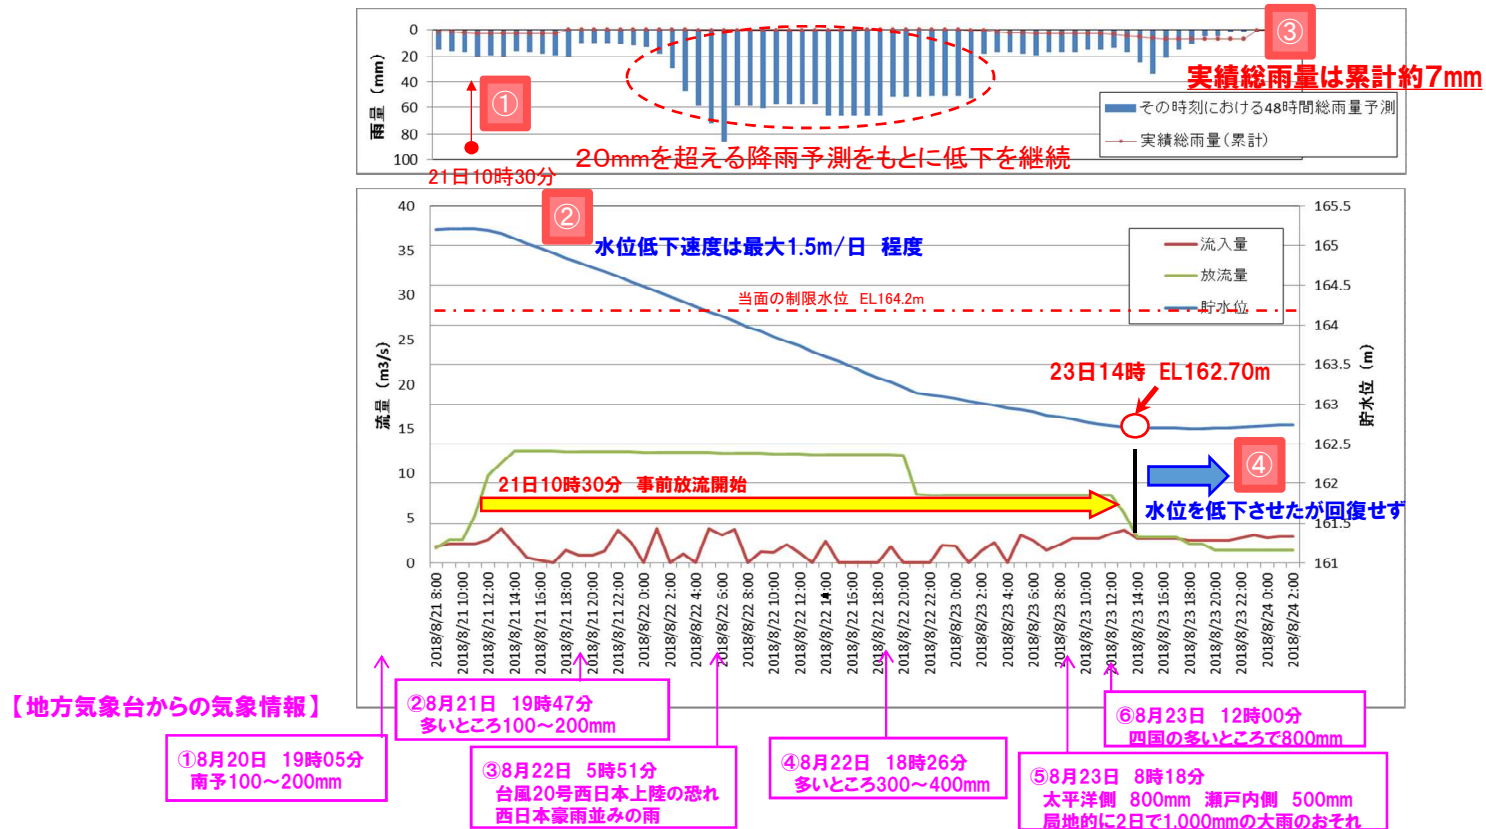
0
20
40
60
80
100
雨量（mm）

①

③

実績総雨量は累計約7mm

その時刻における48時間総雨量予測
実績総雨量（累計）

20mmを超える降雨予測をもとに低下を継続

21日10時30分

②

40
35
30
25
20
15
10
5
0
流量（m3/s）

水位低下速度は最大1.5m/日　程度

流入量
放流量
貯水位

当面の制限水位　EL164.2m

165.5
165
164.5
164
163.5
163
162.5
162
161.5
161
貯水位（m）

23日14時　EL162.70m

④

21日10時30分　事前放流開始

水位を低下させたが回復せず

2018/8/21 8:00
2018/8/21 10:00
2018/8/21 12:00
2018/8/21 14:00
2018/8/21 16:00
2018/8/21 18:00
2018/8/21 20:00
2018/8/21 22:00
2018/8/22 0:00
2018/8/22 2:00
2018/8/22 4:00
2018/8/22 6:00
2018/8/22 8:00
2018/8/22 10:00
2018/8/22 12:00
2018/8/22 14:00
2018/8/22 16:00
2018/8/22 18:00
2018/8/22 20:00
2018/8/22 22:00
2018/8/23 0:00
2018/8/23 2:00
2018/8/23 4:00
2018/8/23 6:00
2018/8/23 8:00
2018/8/23 10:00
2018/8/23 12:00
2018/8/23 14:00
2018/8/23 16:00
2018/8/23 18:00
2018/8/23 20:00
2018/8/23 22:00
2018/8/24 0:00
2018/8/24 2:00

【地方気象台からの気象情報】

①8月20日　19時05分
南予100～200mm

②8月21日　19時47分
多いところ100～200mm

③8月22日　5時51分
台風20号西日本上陸の恐れ
西日本豪雨並みの雨

④8月22日　18時26分
多いところ300～400mm

⑤8月23日　8時18分
太平洋側　800mm　瀬戸内側　500mm
局地的に2日で1,000mmの大雨のおそれ

⑥8月23日　12時00分
四国の多いところで800mm